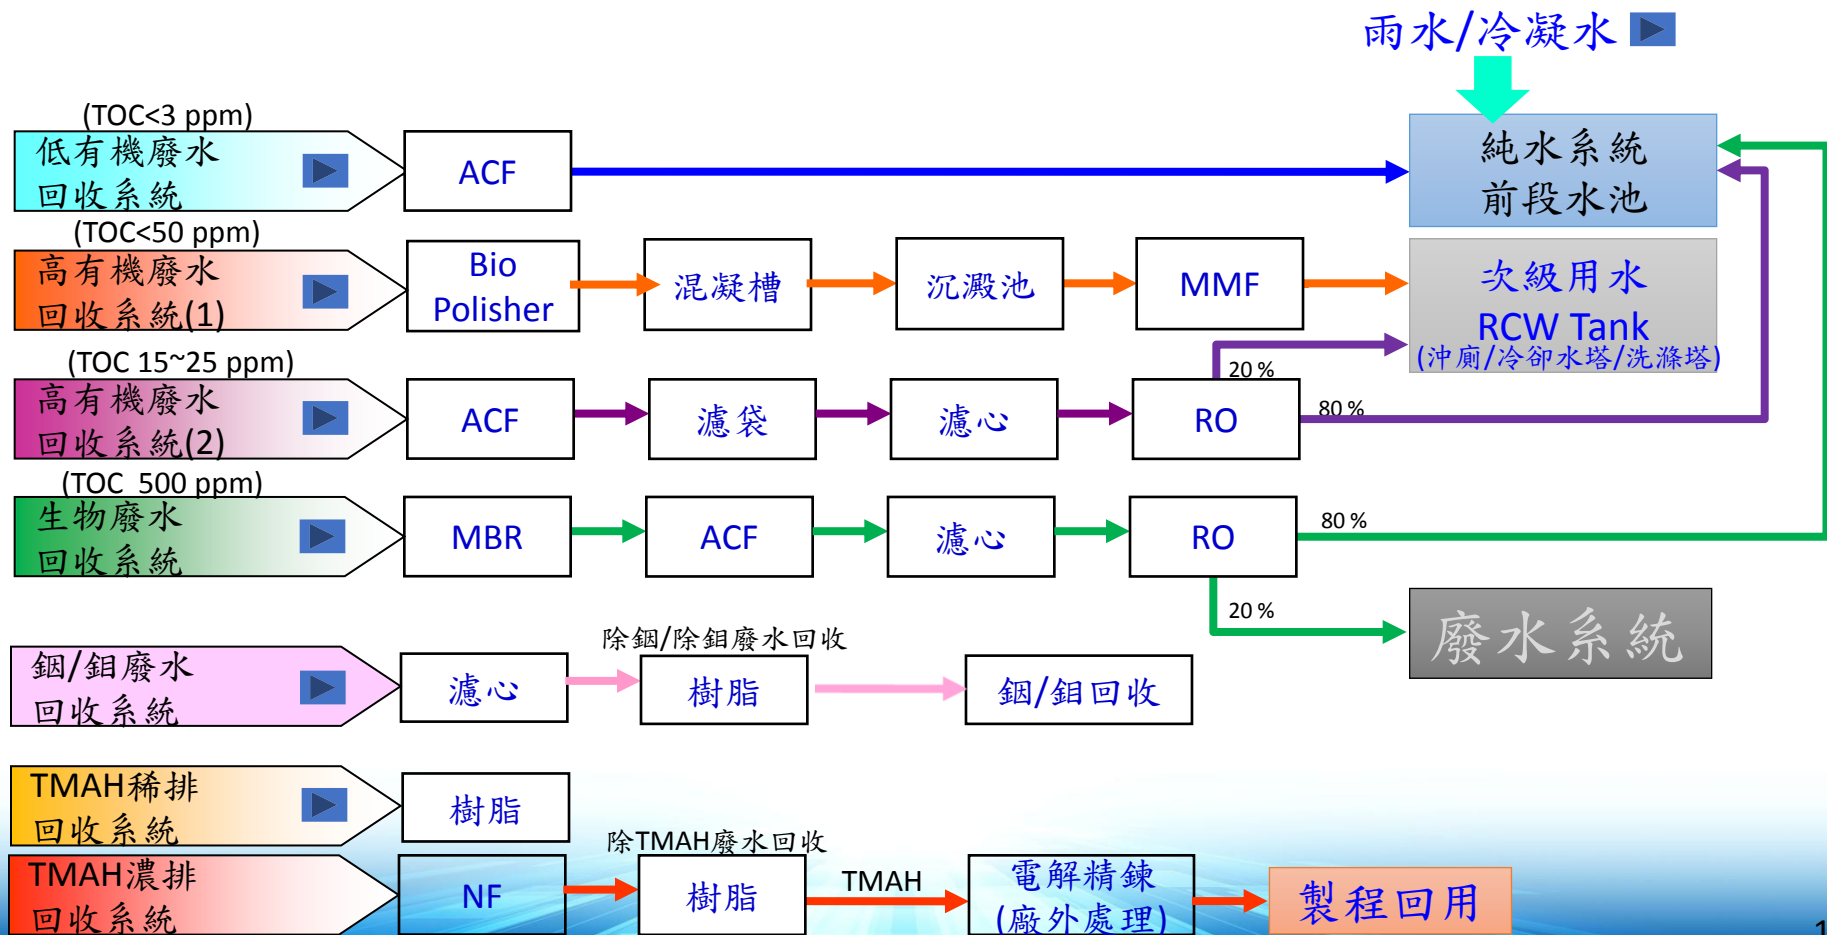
雨水/冷凝水

(TOC<3 ppm)
低有機廢水
回收系統

ACF

純水系統
前段水池

(TOC<50 ppm)
高有機廢水
回收系統(1)

Bio Polisher

混凝槽

沉澱池

MMF

次級用水
RCW Tank
(沖廁/冷卻水塔/洗滌塔)

(TOC 15~25 ppm)
高有機廢水
回收系統(2)

ACF

濾袋

濾心

RO

20 %

80 %

(TOC 500 ppm)
生物廢水
回收系統

MBR

ACF

濾心

RO

80 %

20 %

廢水系統

銦/鉬廢水
回收系統

濾心

除銦/除鉬廢水回收

樹脂

銦/鉬回收

TMAH稀排
回收系統

樹脂

除TMAH廢水回收

TMAH濃排
回收系統

NF

樹脂

TMAH

電解精鍊
(廠外處理)

製程回用

1